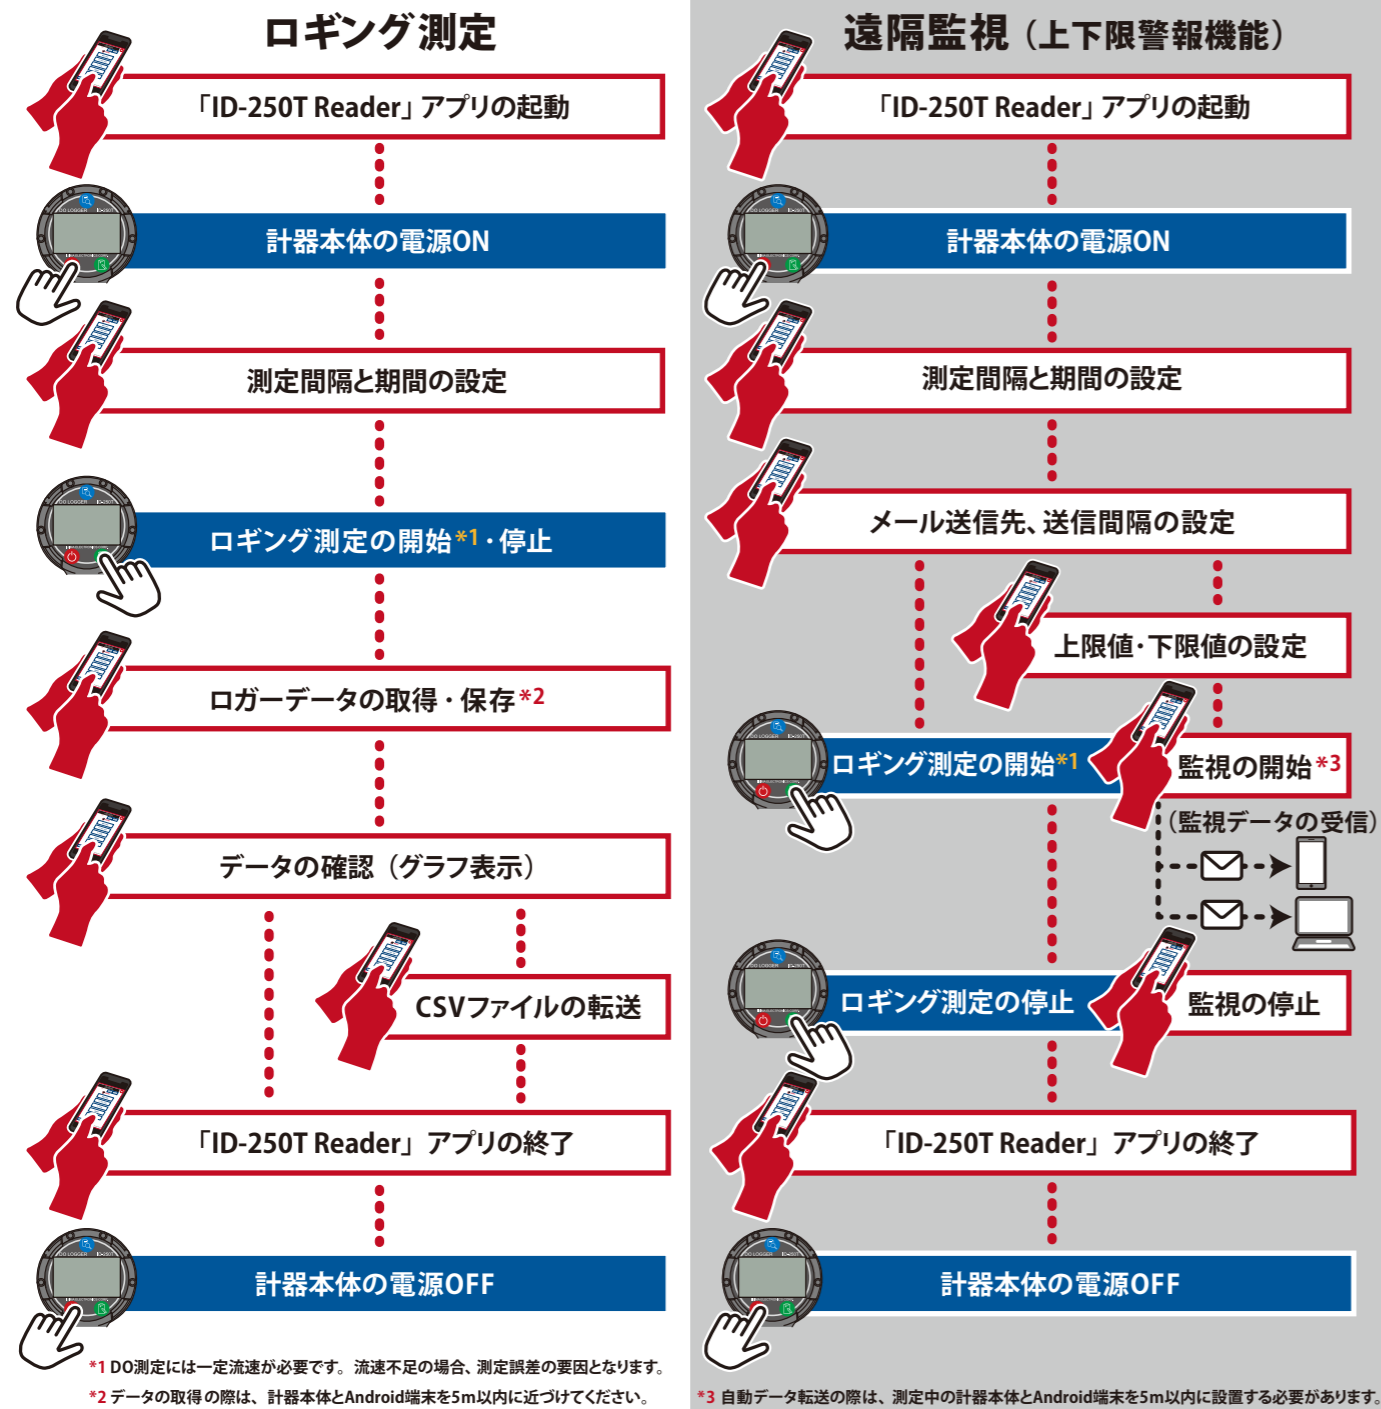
ロギング測定

「ID-250T Reader」アプリの起動

計器本体の電源ON

測定間隔と期間の設定

ロギング測定の開始*1・停止

ロガーデータの取得・保存*2

データの確認（グラフ表示）

CSVファイルの転送

「ID-250T Reader」アプリの終了

計器本体の電源OFF

*1 DO測定には一定流速が必要です。流速不足の場合、測定誤差の要因となります。
*2 データの取得の際は、計器本体とAndroid端末を5m以内に近づけてください。

遠隔監視（上下限警報機能）

「ID-250T Reader」アプリの起動

計器本体の電源ON

測定間隔と期間の設定

メール送信先、送信間隔の設定

上限値・下限値の設定

ロギング測定の開始*1

監視の開始*3

（監視データの受信）

ロギング測定の停止

監視の停止

「ID-250T Reader」アプリの終了

計器本体の電源OFF

*3 自動データ転送の際は、測定中の計器本体とAndroid端末を5m以内に設置する必要があります。